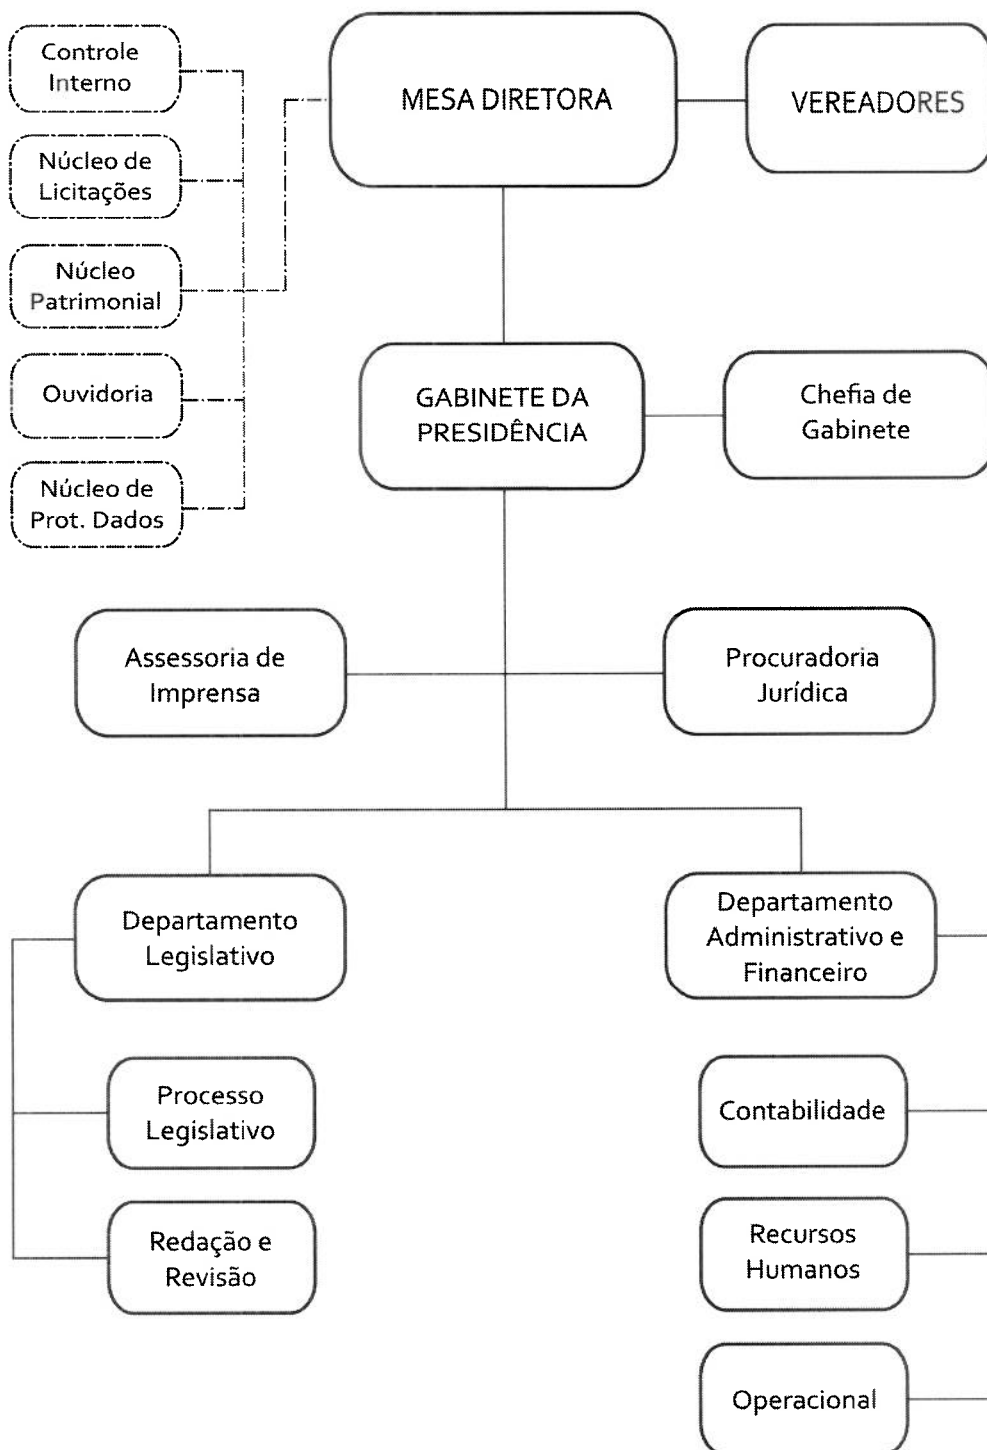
Controle Interno

Núcleo de Licitações

Núcleo Patrimonial

Ouvidoria

Núcleo de Prot. Dados

MESA DIRETORA

VEREADORES

GABINETE DA PRESIDÊNCIA

Chefia de Gabinete

Assessoria de Imprensa

Procuradoria Jurídica

Departamento Legislativo

Departamento Administrativo e Financeiro

Processo Legislativo

Redação e Revisão

Contabilidade

Recursos Humanos

Operacional